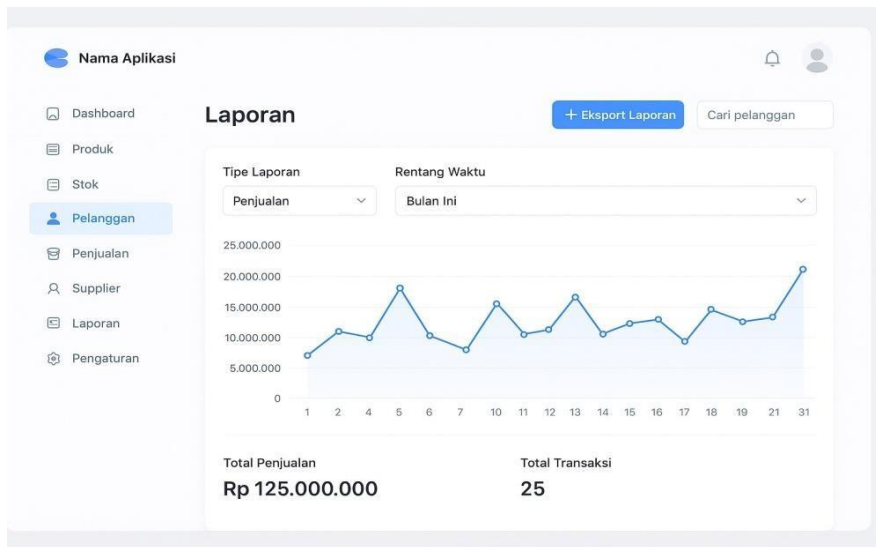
Nama Aplikasi

Dashboard
Produk
Stok
Pelanggan
Penjualan
Supplier
Laporan
Pengaturan

Laporan

+ Eksport Laporan

Cari pelanggan

Tipe Laporan
Penjualan

Rentang Waktu
Bulan Ini

25.000.000
20.000.000
15.000.000
10.000.000
5.000.000
0

1 2 4 5 6 7 10 11 12 13 14 15 16 17 18 19 21 31

Total Penjualan
Rp 125.000.000

Total Transaksi
25